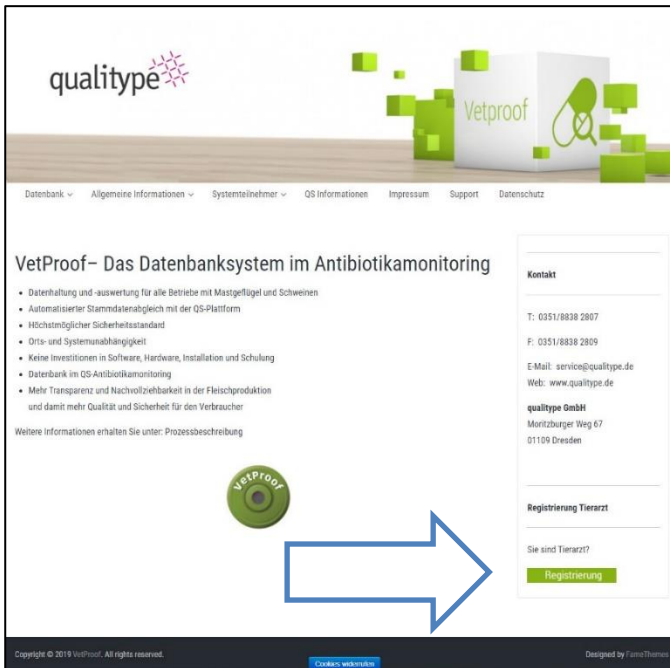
qualitype

Vetproof

Datenbank ⌄ Allgemeine Informationen ⌄ Systemteilnehmer ⌄ QS Informationen Impressum Support Datenschutz

VetProof– Das Datenbanksystem im Antibiotikamonitoring

- Datenhaltung und -auswertung für alle Betriebe mit Mastgeflügel und Schweinen
- Automatisierter Stammdatenabgleich mit der QS-Plattform
- Höchstmöglicher Sicherheitsstandard
- Orts- und Systemunabhängigkeit
- Keine Investitionen in Software, Hardware, Installation und Schulung
- Datenbank im QS-Antibiotikamonitoring
- Mehr Transparenz und Nachvollziehbarkeit in der Fleischproduktion und damit mehr Qualität und Sicherheit für den Verbraucher

Weitere Informationen erhalten Sie unter: Prozessbeschreibung

VetProof

Kontakt

T: 0351/8838 2807

F: 0351/8838 2809

E-Mail: service@qualitype.de
Web: www.qualitype.de

qualitype GmbH
Moritzburger Weg 67
01109 Dresden

Registrierung Tierarzt

Sie sind Tierarzt?

Registrierung

Copyright © 2019 VetProof. All rights reserved.

Cookies widerrufen

Designed by FameThemes